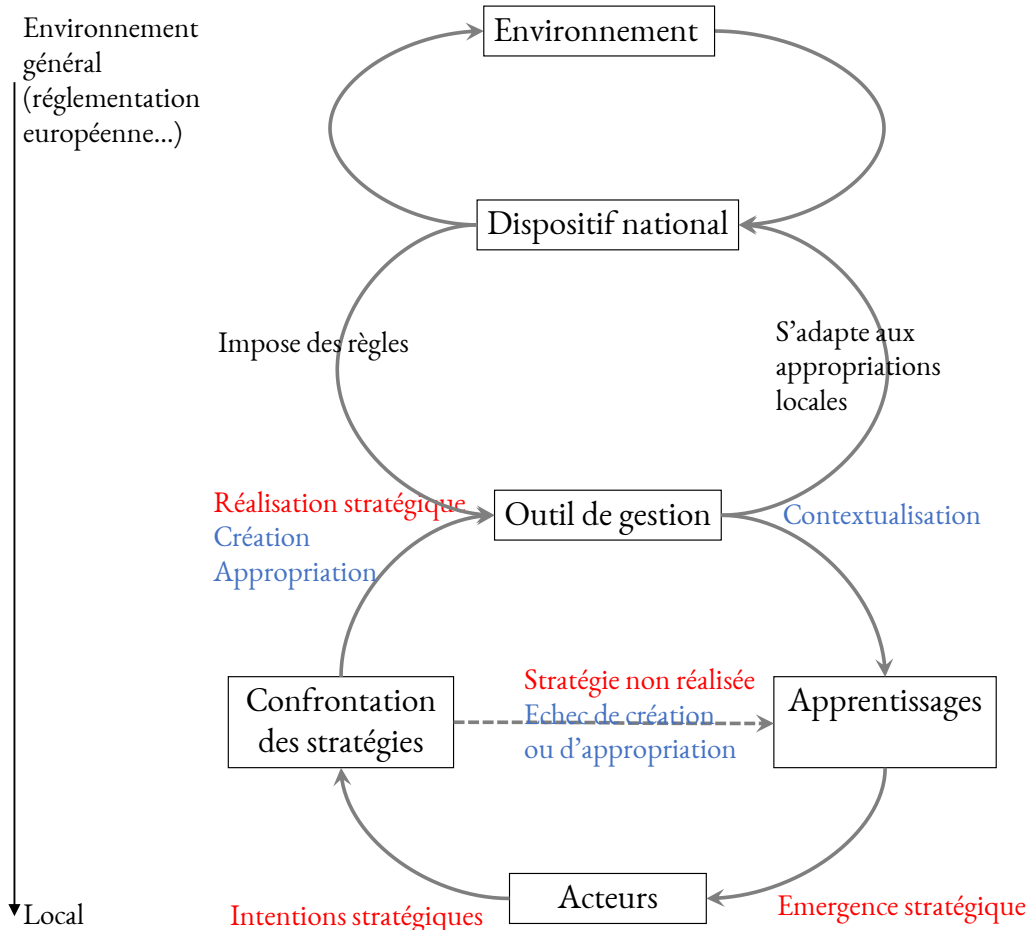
Environnement général (réglementation européenne...)

Environnement

Dispositif national

Impose des règles

S'adapte aux appropriations locales

Réalisation stratégique
Création
Appropriation

Outil de gestion

Contextualisation

Confrontation des stratégies

Stratégie non réalisée
Echec de création ou d'appropriation

Apprentissages

Acteurs

Local

Intentions stratégiques

Emergence stratégique